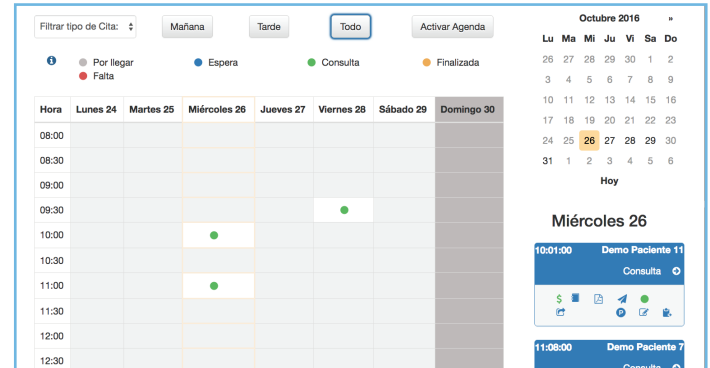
Filtrar tipo de Cita: Mañana Tarde Todo Activar Agenda

Por llegar Espera Consulta Finalizada
Falta

| Hora | Lunes 24 | Martes 25 | Miércoles 26 | Jueves 27 | Viernes 28 | Sábado 29 | Domingo 30 |
|---|---|---|---|---|---|---|---|
| 08:00 | | | | | | | |
| 08:30 | | | | | | | |
| 09:00 | | | | | | | |
| 09:30 | | | | | ● | | |
| 10:00 | | | ● | | | | |
| 10:30 | | | | | | | |
| 11:00 | | | ● | | | | |
| 11:30 | | | | | | | |
| 12:00 | | | | | | | |
| 12:30 | | | | | | | |

Octubre 2016 »

| Lu | Ma | Mi | Ju | Vi | Sa | Do |
|---|---|---|---|---|---|---|
| 26 | 27 | 28 | 29 | 30 | 1 | 2 |
| 3 | 4 | 5 | 6 | 7 | 8 | 9 |
| 10 | 11 | 12 | 13 | 14 | 15 | 16 |
| 17 | 18 | 19 | 20 | 21 | 22 | 23 |
| 24 | 25 | 26 | 27 | 28 | 29 | 30 |
| 31 | 1 | 2 | 3 | 4 | 5 | 6 |

Hoy

Miércoles 26

10:01:00 Demo Paciente 11
Consulta

11:08:00 Demo Paciente 7
Consulta